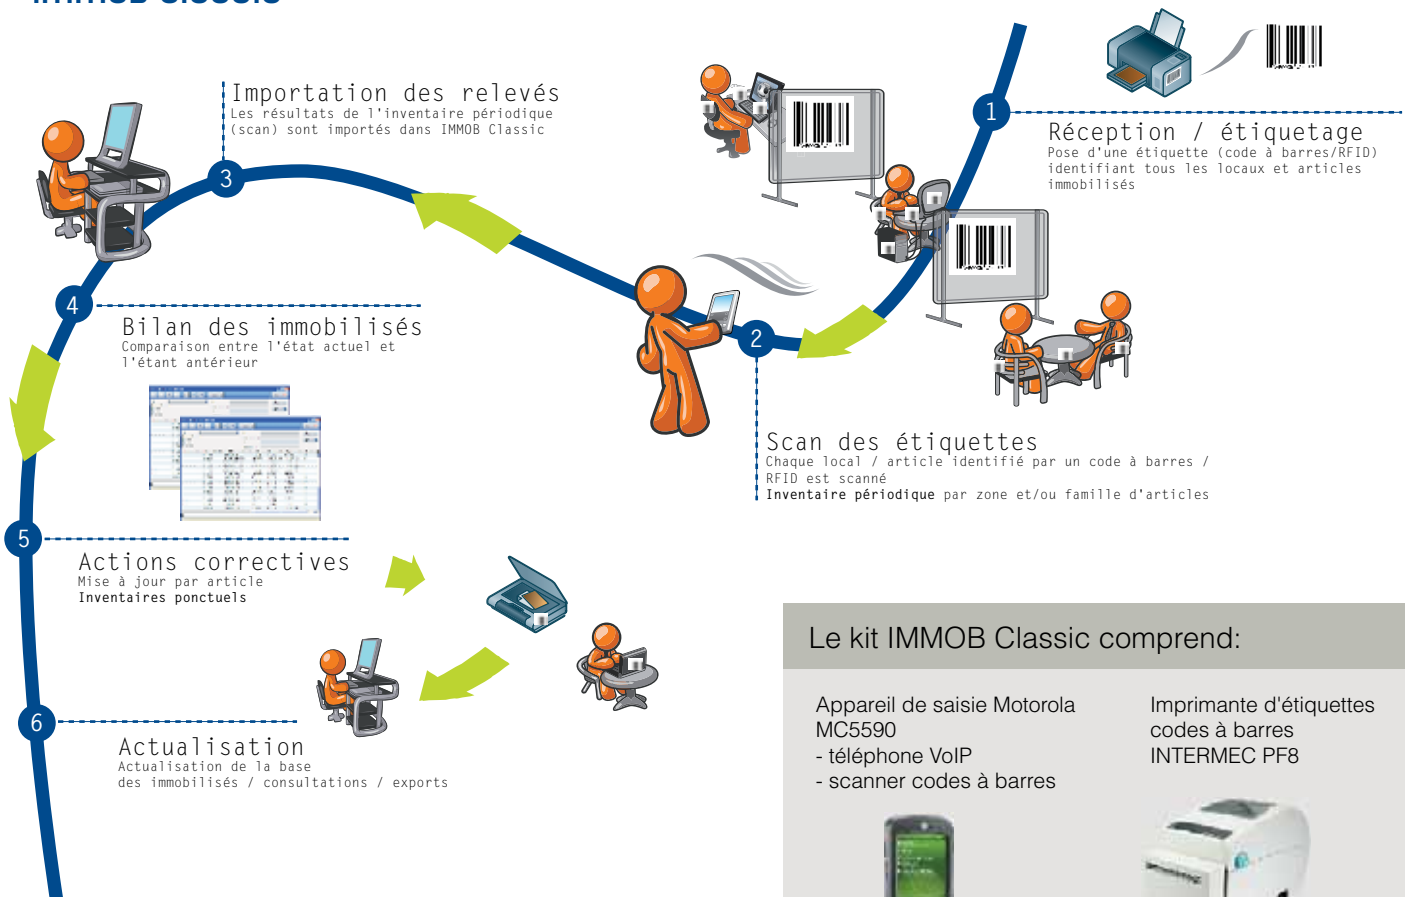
1

Réception / étiquetage
Pose d'une étiquette (code à barres/RFID) identifiant tous les locaux et articles immobilisés

3

Importation des relevés
Les résultats de l'inventaire périodique (scan) sont importés dans IMMOB Classic

2

Scan des étiquettes
Chaque local / article identifié par un code à barres / RFID est scanné
Inventaire périodique par zone et/ou famille d'articles

4

Bilan des immobilisés
Comparaison entre l'état actuel et l'étant antérieur

5

Actions correctives
Mise à jour par article
Inventaires ponctuels

6

Actualisation
Actualisation de la base des immobilisés / consultations / exports

Le kit IMMOB Classic comprend:

Appareil de saisie Motorola MC5590
- téléphone VoIP
- scanner codes à barres

Imprimante d'étiquettes codes à barres INTERMEC PF8